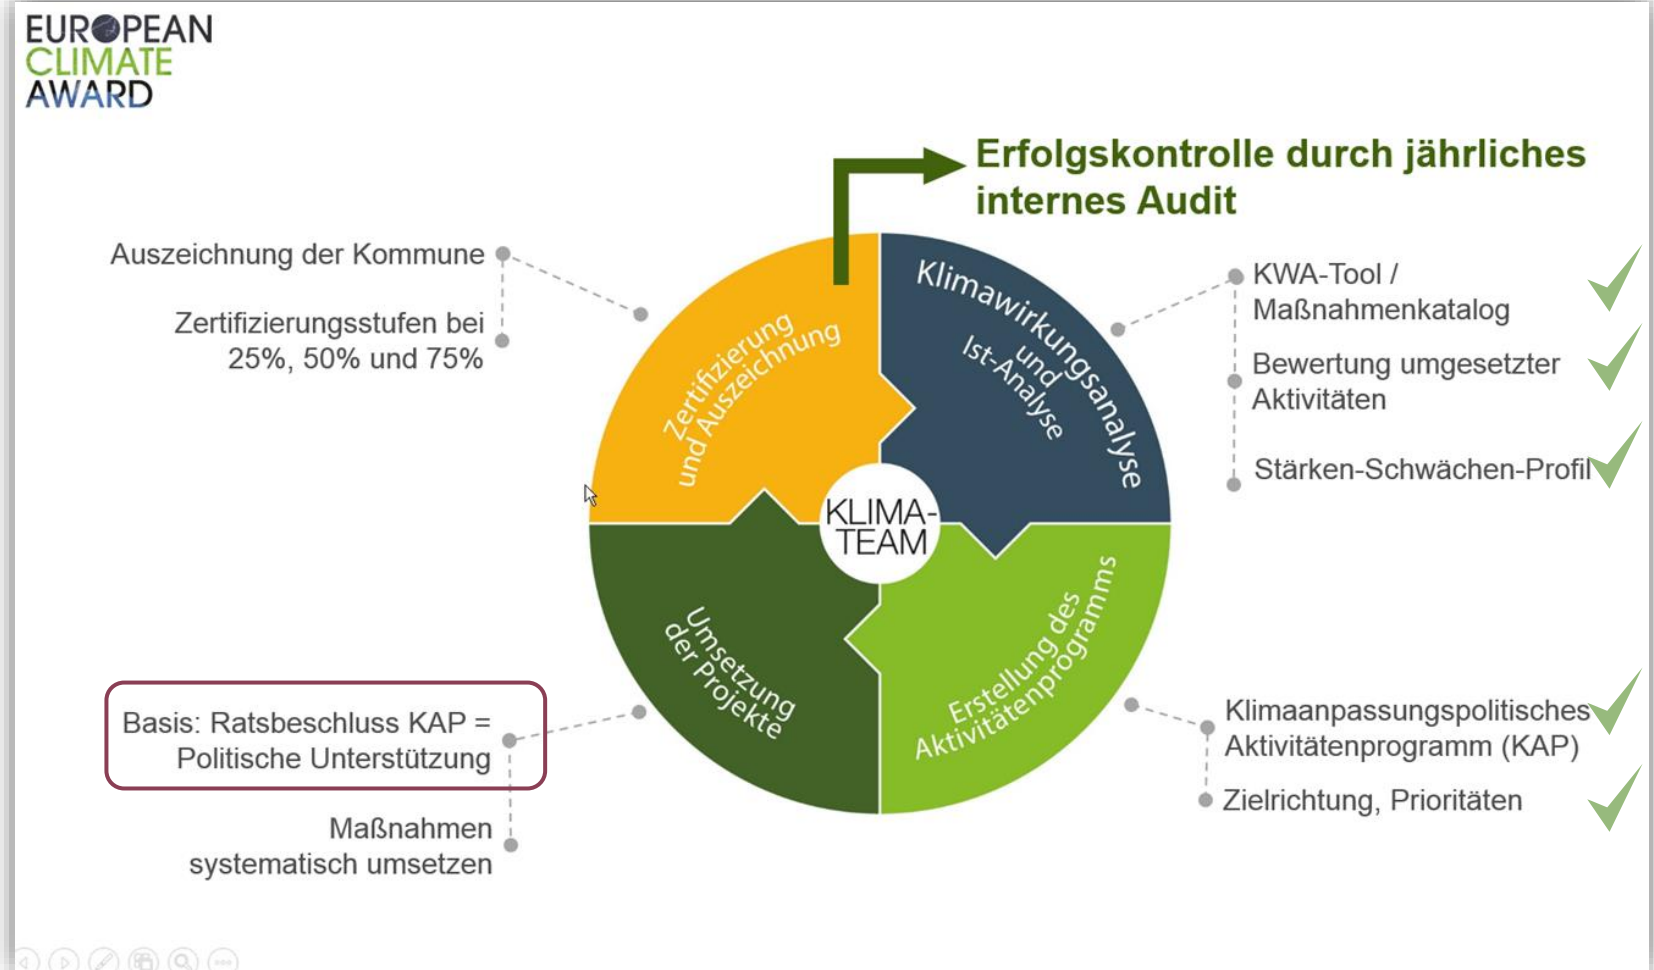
EUROPEAN CLIMATE AWARD

Erfolgskontrolle durch jährliches internes Audit

Auszeichnung der Kommune

Zertifizierungsstufen bei 25%, 50% und 75%

Zertifizierung und Auszeichnung

Klimawirkungsanalyse und Ist-Analyse

KLIMA-TEAM

Umsetzung der Projekte

Erstellung des Aktivitätenprogramms

KWA-Tool / Maßnahmenkatalog

Bewertung umgesetzter Aktivitäten

Stärken-Schwächen-Profil

Basis: Ratsbeschluss KAP = Politische Unterstützung

Maßnahmen systematisch umsetzen

Klimaanpassungspolitisches Aktivitätenprogramm (KAP)

Zielrichtung, Prioritäten